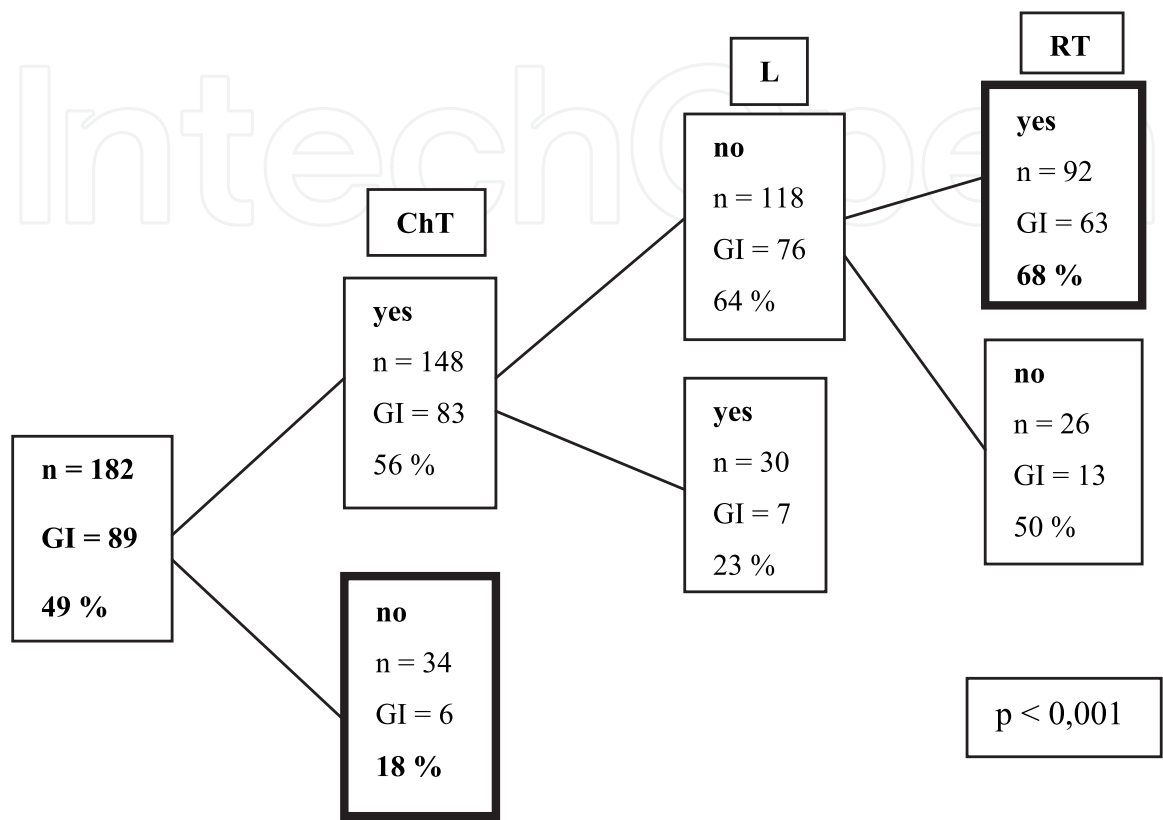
IntechOpen

n = 182
GI = 89
49 %

ChT

yes
n = 148
GI = 83
56 %

no
n = 34
GI = 6
18 %

L

no
n = 118
GI = 76
64 %

yes
n = 30
GI = 7
23 %

RT

yes
n = 92
GI = 63
68 %

no
n = 26
GI = 13
50 %

p < 0,001